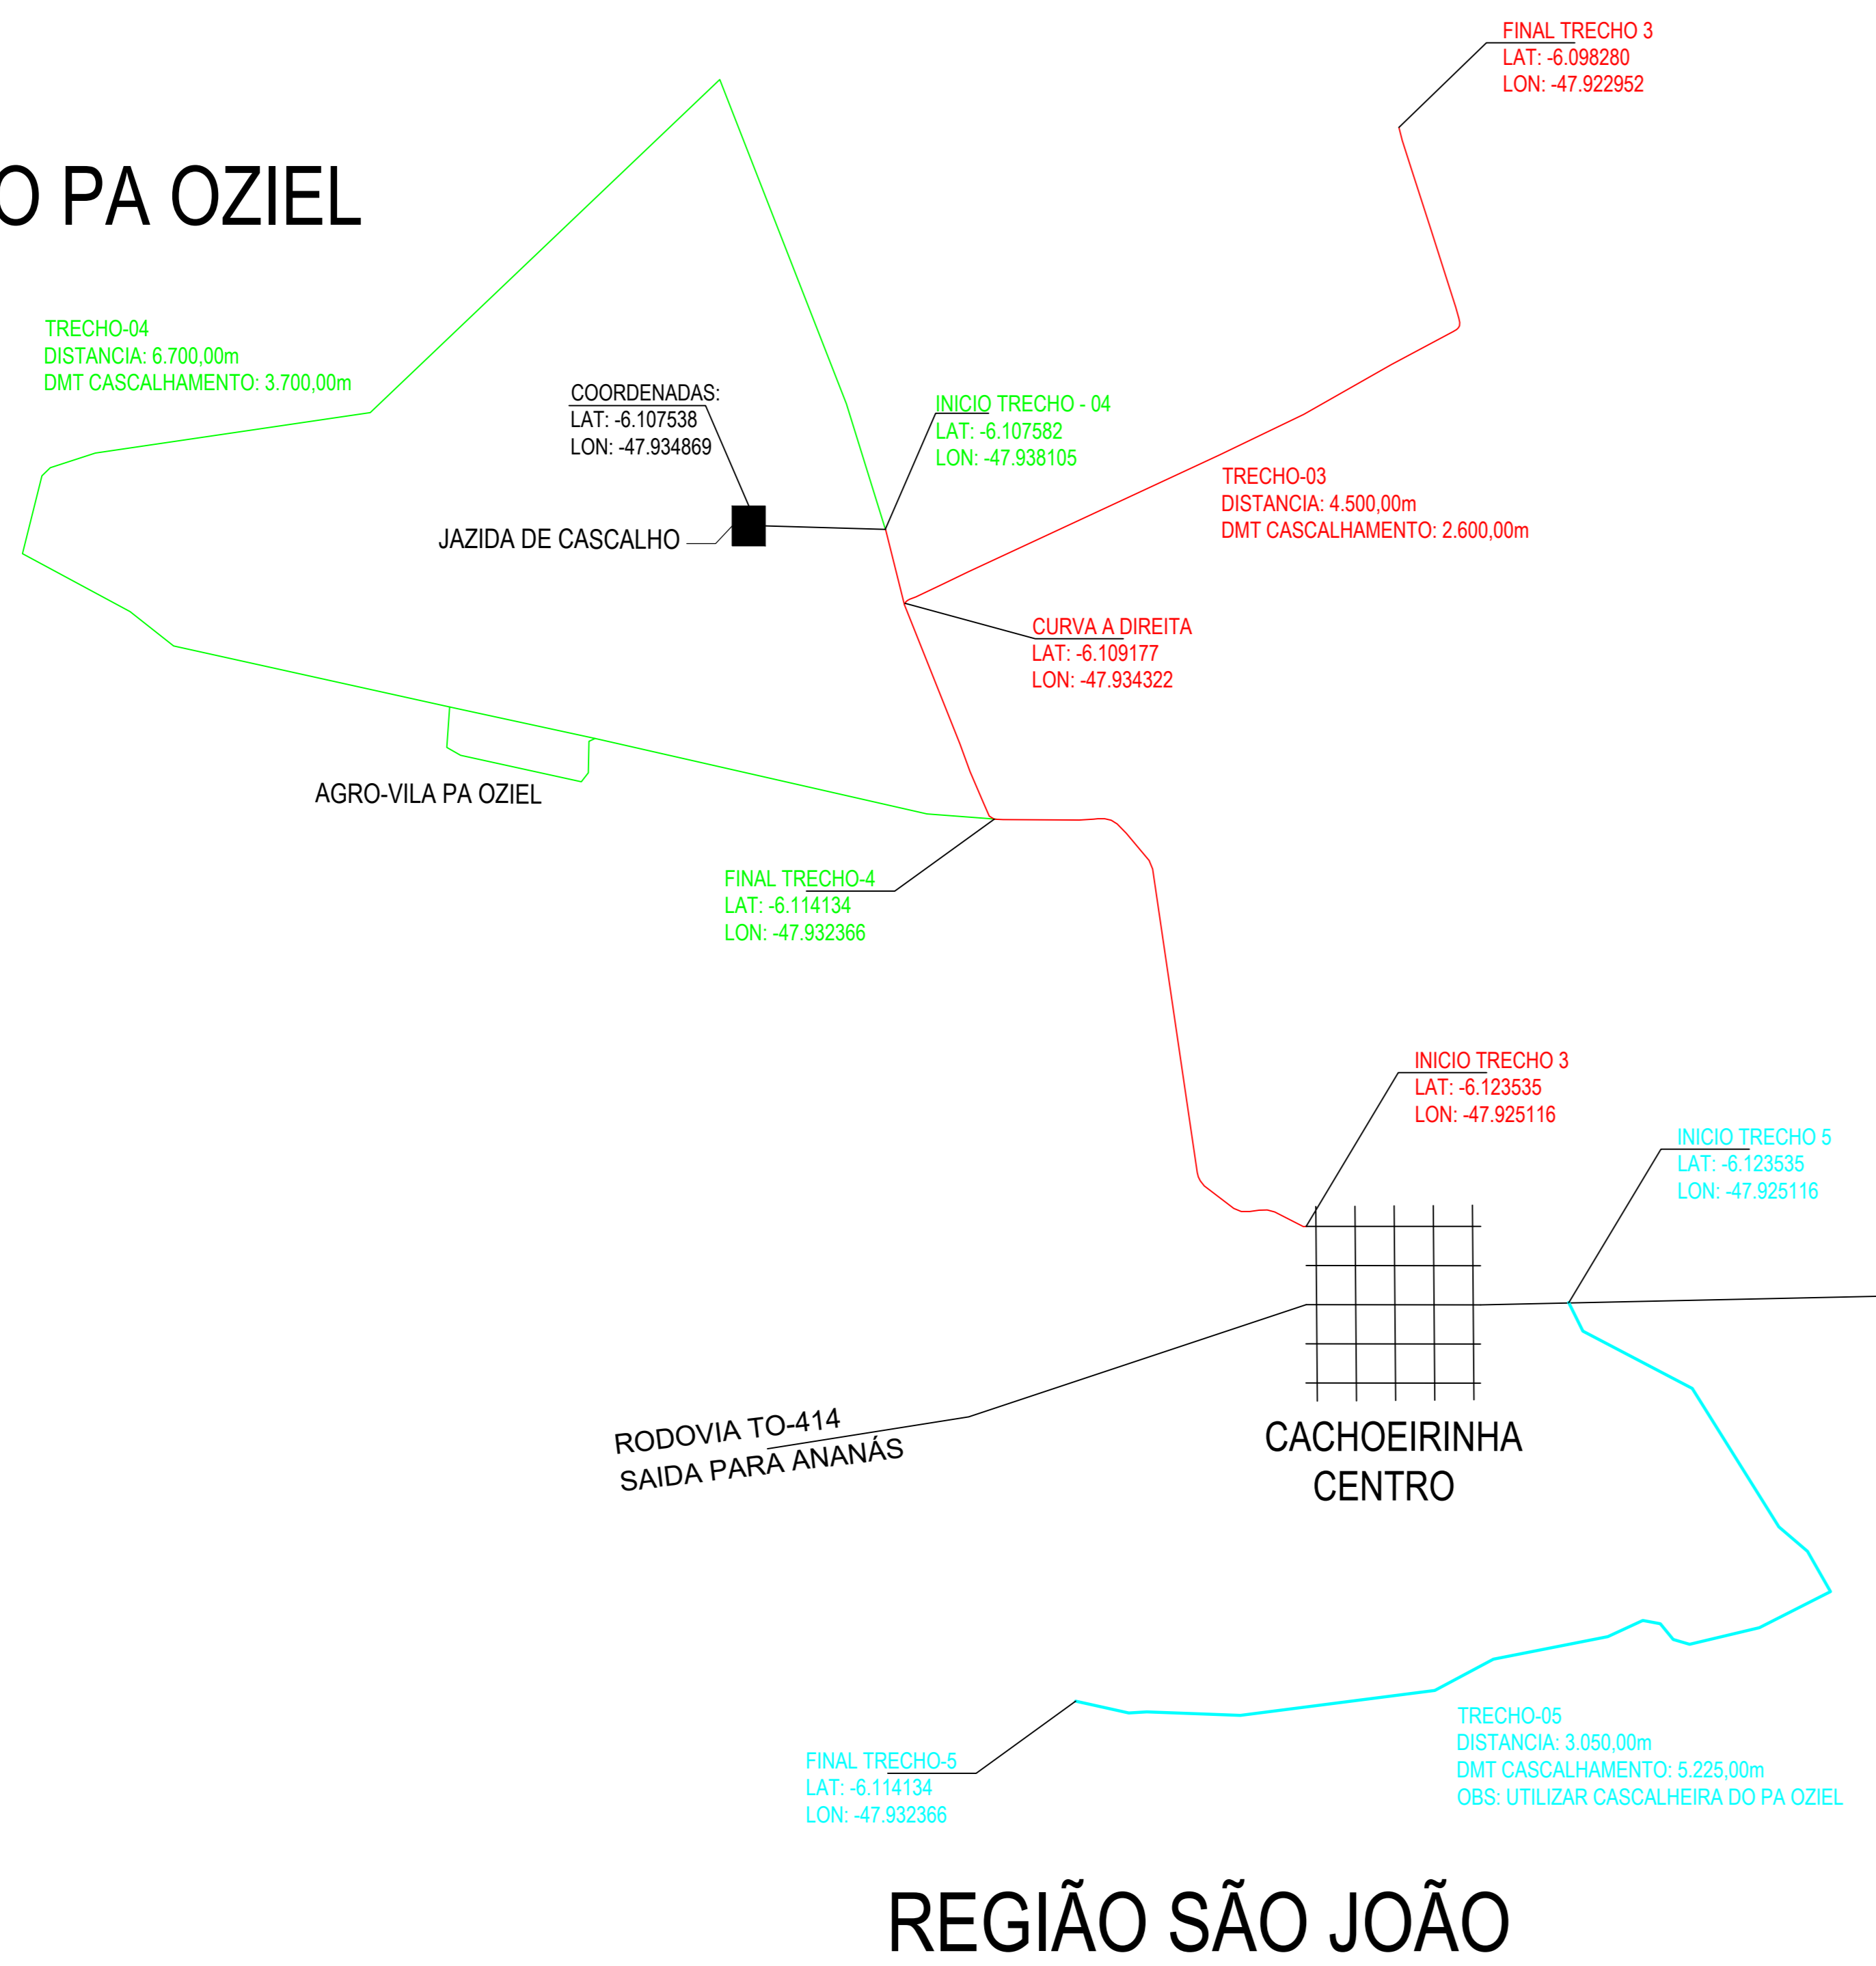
FINAL TRECHO 3
LAT: -6.098280
LON: -47.922952

O PA OZIEL

TRECHO-04
DISTANCIA: 6.700,00m
DMT CASCALHAMENTO: 3.700,00m

COORDENADAS:
LAT: -6.107538
LON: -47.934869

INICIO TRECHO - 04
LAT: -6.107582
LON: -47.938105

TRECHO-03
DISTANCIA: 4.500,00m
DMT CASCALHAMENTO: 2.600,00m

JAZIDA DE CASCALHO

CURVA A DIREITA
LAT: -6.109177
LON: -47.934322

AGRO-VILA PA OZIEL

FINAL TRECHO-4
LAT: -6.114134
LON: -47.932366

INICIO TRECHO 3
LAT: -6.123535
LON: -47.925116

INICIO TRECHO 5
LAT: -6.123535
LON: -47.925116

RODOVIA TO-414
SAIDA PARA ANANÁS

CACHOEIRINHA
CENTRO

TRECHO-05
DISTANCIA: 3.050,00m
DMT CASCALHAMENTO: 5.225,00m
OBS: UTILIZAR CASCALHEIRA DO PA OZIEL

FINAL TRECHO-5
LAT: -6.114134
LON: -47.932366

REGIÃO SÃO JOÃO